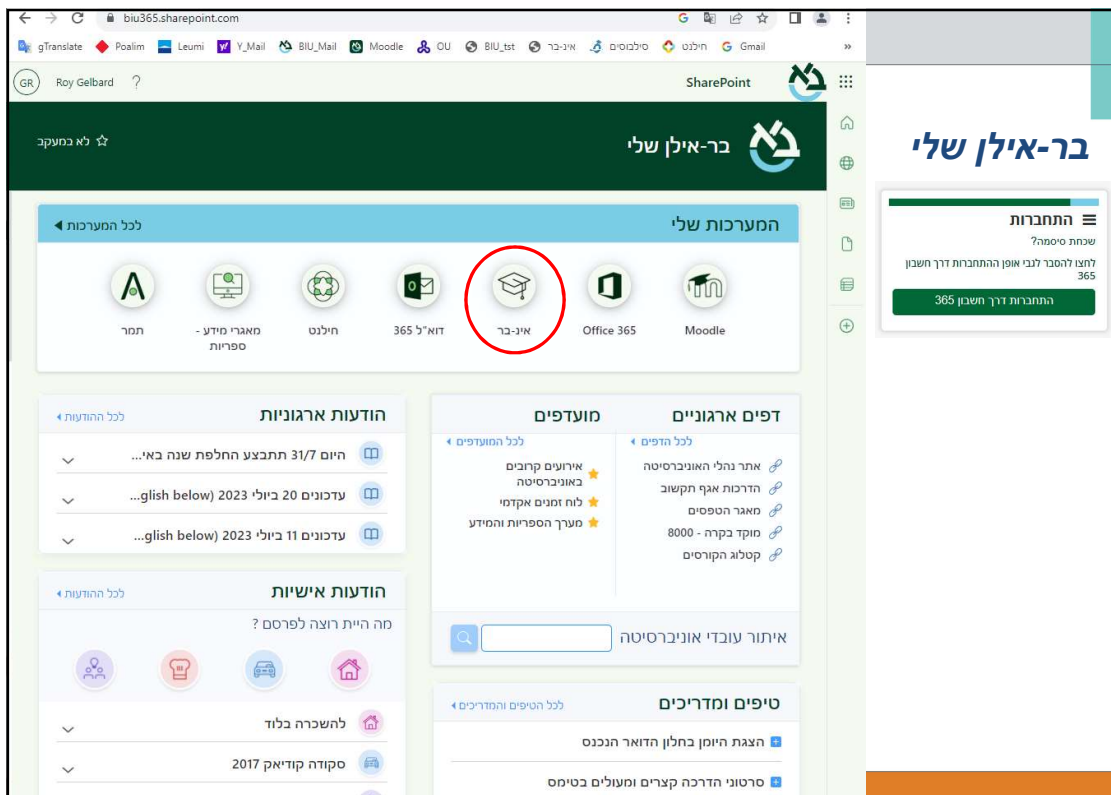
biu365.sharepoint.com

gTranslate Poalim Leumi Y_Mail BIU_Mail Moodle OU BIU_tst אינ-בר סילבוסים חילנט Gmail

GR Roy Gelbard ?

SharePoint

לא במעקב

בר-אילן שלי

המערכות שלי
לכל המערכות

Moodle
Office 365
אינ-בר
דוא"ל 365
חילנט
מאגרי מידע - ספריות
תמר

דפים ארגוניים
לכל הדפים
אתר נהלי האוניברסיטה
הדרכות אגף תקשוב
מאגר הטפסים
מוקד בקרה - 8000
קטלוג הקורסים

מועדפים
לכל המועדפים
אירועים קרובים באוניברסיטה
לוח זמנים אקדמי
מערך הספריות והמידע

איתור עובדי אוניברסיטה

טיפים ומדריכים
לכל הטיפים והמדריכים
הצגת היומן בחלון הדואר הנכנס
סרטוני הדרכה קצרים ומעולים בטימס

הודעות ארגוניות
לכל ההודעות
היום 31/7 תתבצע החלפת שנה באי...
עדכונים 20 ביולי 2023 (glish below...
עדכונים 11 ביולי 2023 (glish below...

הודעות אישיות
לכל ההודעות
מה היית רוצה לפרסם ?
להשכרה בלוד
סקודה קודיאק 2017

בר-אילן שלי

התחברות
שכחת סיסמה?
לחצו להסבר לגבי אופן ההתחברות דרך חשבון 365
התחברות דרך חשבון 365